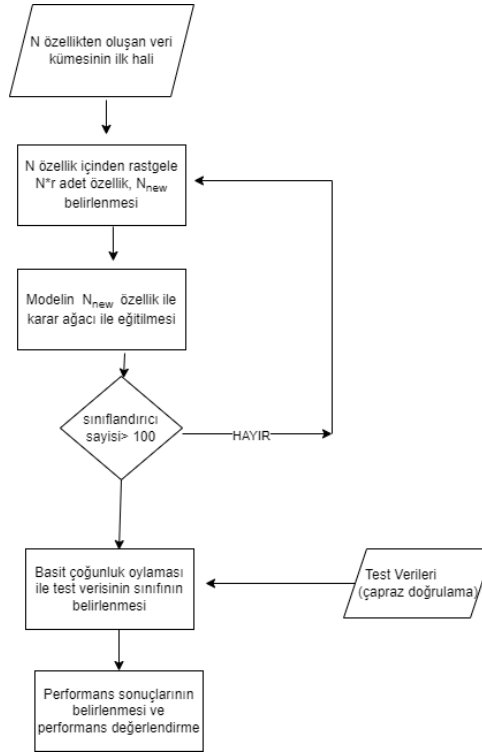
N özellikten oluşan veri kümesinin ilk hali

N özellik içinden rastgele N*r adet özellik, $N_{new}$ belirlenmesi

Modelin $N_{new}$ özellik ile karar ağacı ile eğitilmesi

sınıflandırıcı sayisi> 100

HAYIR

Basit çoğunluk oylaması ile test verisinin sınıfının belirlenmesi

Test Verileri (çapraz doğrulama)

Performans sonuçlarının belirlenmesi ve performans değerlendirme